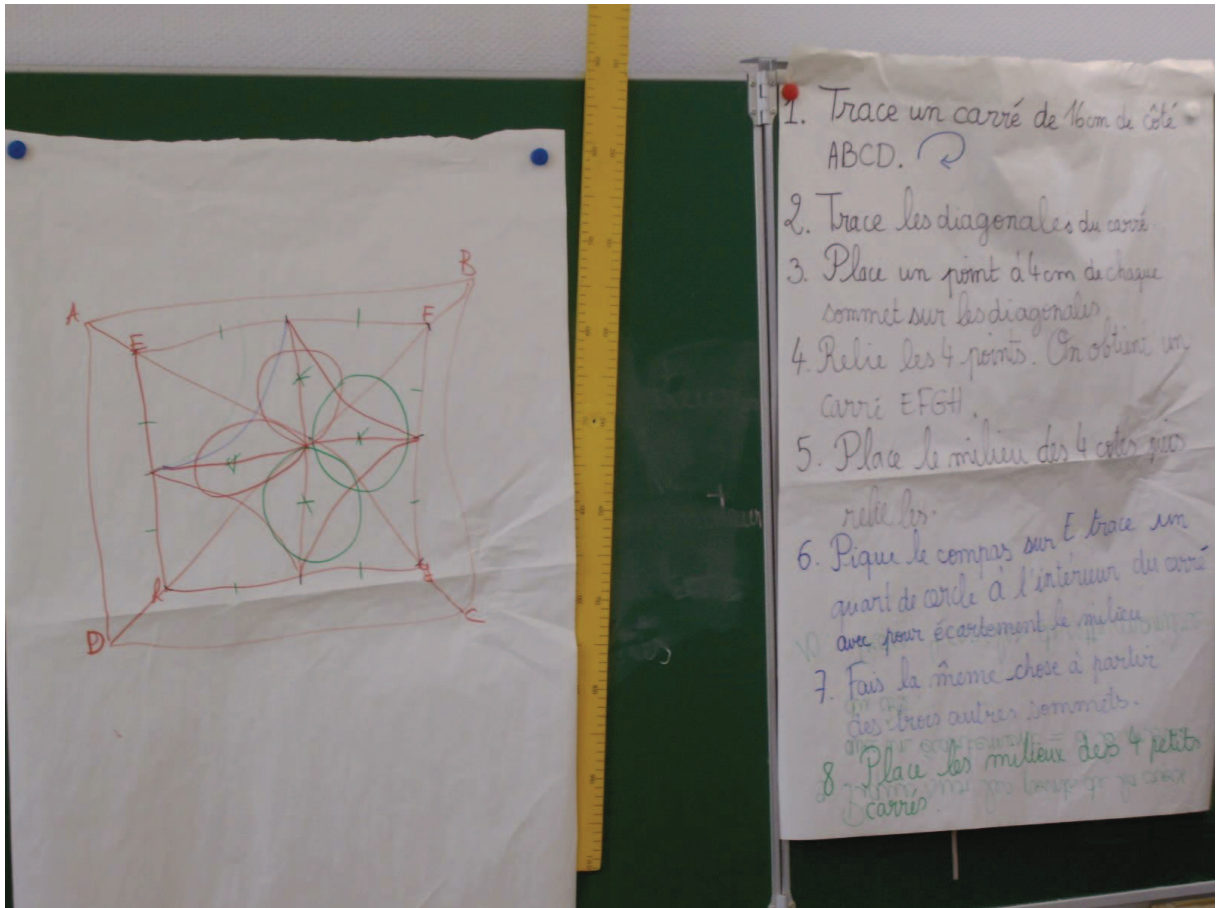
A
B
E
F
K
G
D
C

1. Trace un carré de 16cm de côté ABCD.

2. Trace les diagonales du carré

3. Place un point à 4cm de chaque sommet sur les diagonales

4. Relie les 4 points. On obtient un carré EFGH.

5. Place le milieu des 4 côtés puis relie les.

6. Pique le compas sur E trace un quart de cercle à l'intérieur du carré avec pour écartement le milieu

7. Fais la même chose à partir des trois autres sommets.

8. Place les milieux des 4 petits carrés.